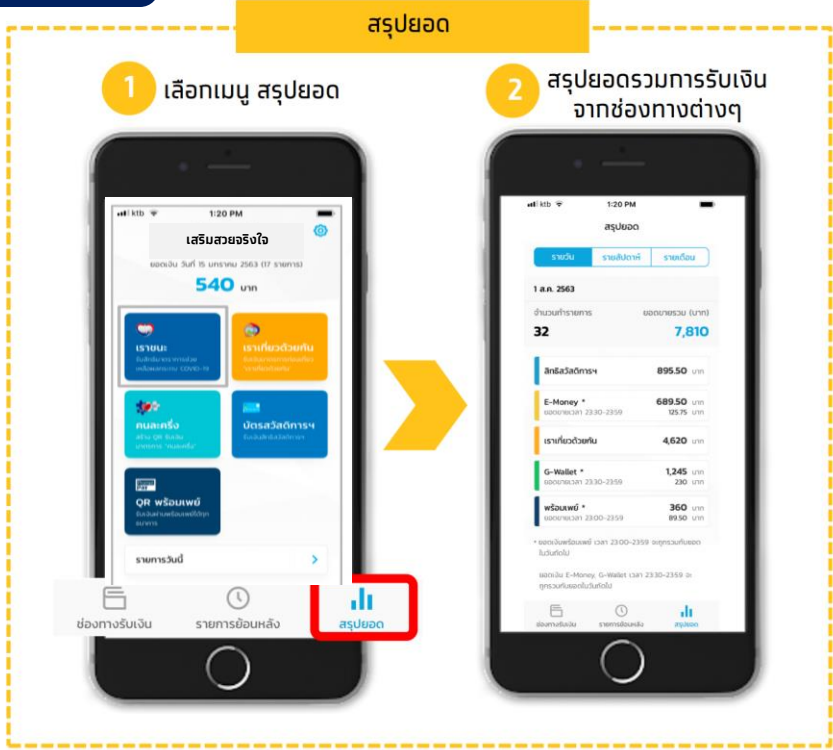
สรุปยอด

1 เลือกเมนู สรุปยอด

2 สรุปยอดรวมการรับเงิน จากช่องทางต่างๆ

ktb 1:20 PM

เสริมสวยจริงใจ

ยอดเงิน วันที่ 15 มกราคม 2563 (17 รายการ)

540 บาท

เราชนะ
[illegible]

เราเที่ยวด้วยกัน
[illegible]

คนละครึ่ง
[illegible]

บัตรสวัสดิการฯ
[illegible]

QR พร้อมเพย์
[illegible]

รายการวันนี้ >

ช่องทางรับเงิน รายการย้อนหลัง สรุปยอด

ktb 1:20 PM

สรุปยอด

รายวัน รายสัปดาห์ รายเดือน

1 ส.ค. 2563

จำนวนทำรายการ ยอดขายรวม (บาท)

32 7,810

| | | |
|---|---|---|
| สิทธิสวัสดิการฯ | 895.50 | บาท |
| E-Money * ยอดขายเวลา 23:30-23:59 | 689.50 125.75 | บาท บาท |
| เราเที่ยวด้วยกัน | 4,620 | บาท |
| G-Wallet * ยอดขายเวลา 23:30-23:59 | 1,245 230 | บาท บาท |
| พร้อมเพย์ * ยอดขายเวลา 23:00-23:59 | 360 89.50 | บาท บาท |

* ยอดเงินพร้อมเพย์ เวลา 23:00-23:59 จะถูกรวมกับยอดในวันถัดไป

ยอดเงิน E-Money, G-Wallet เวลา 23:30-23:59 จะถูกรวมกับยอดในวันถัดไป

ช่องทางรับเงิน รายการย้อนหลัง สรุปยอด